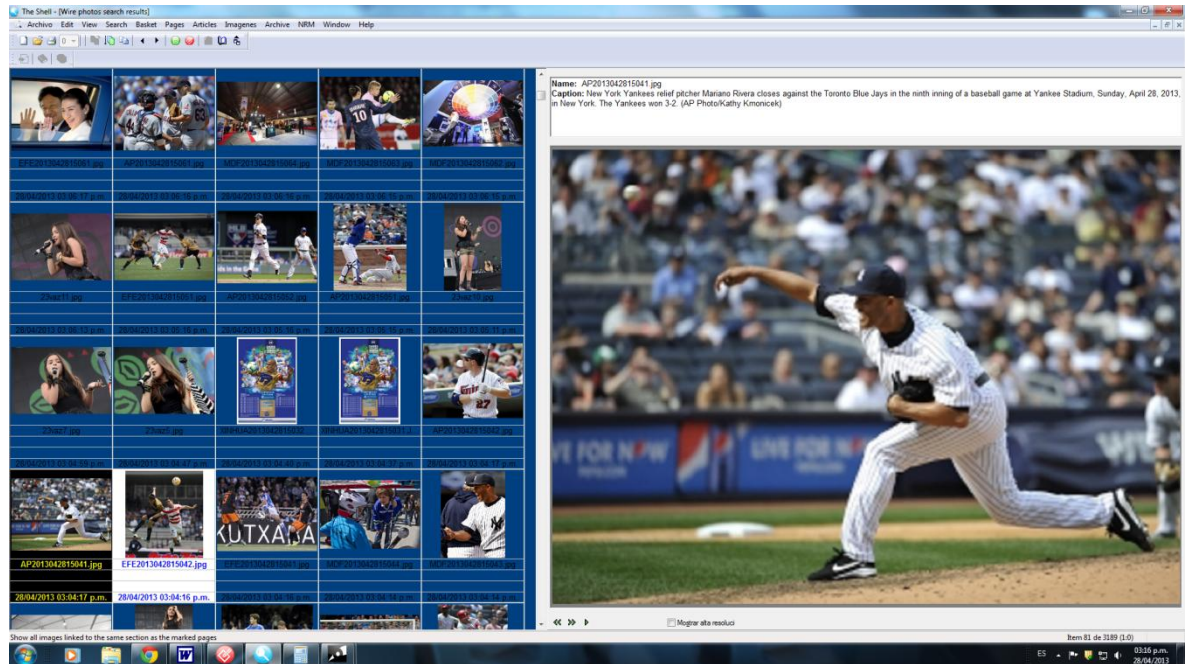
The Shell - [Wire photos search results]

Archivo Edit View Search Basket Pages Articles Imagenes Archive NRM Window Help

EFE2013042815061.jpg
AP2013042815051.jpg
MDF2013042815064.jpg
MDF2013042815063.jpg
MDF2013042815062.jpg

23sal11.jpg
EFE2013042815051.jpg
AP2013042815052.jpg
AP2013042815051.jpg
23sal10.jpg

23sal7.jpg
23sal5.jpg
AP2013042815042.jpg

AP2013042815041.jpg
28/04/2013 03:04:17 p.m.
EFE2013042815042.jpg
28/04/2013 03:04:16 p.m.
EFE2013042815041.jpg
MDF2013042815044.jpg
MDF2013042815043.jpg

KUTXABA

Name: AP2013042815041.jpg
Caption: New York Yankees relief pitcher Mariano Rivera closes against the Toronto Blue Jays in the ninth inning of a baseball game at Yankee Stadium, Sunday, April 28, 2013, in New York. The Yankees won 3-2. (AP Photo/Kathy Kmonicek)

LIVE FOR NOW

Mostrar alta resoluci

Show all images linked to the same section as the marked pages

Item 81 de 3189 (1:0)

ES
03:16 p.m.
28/04/2013